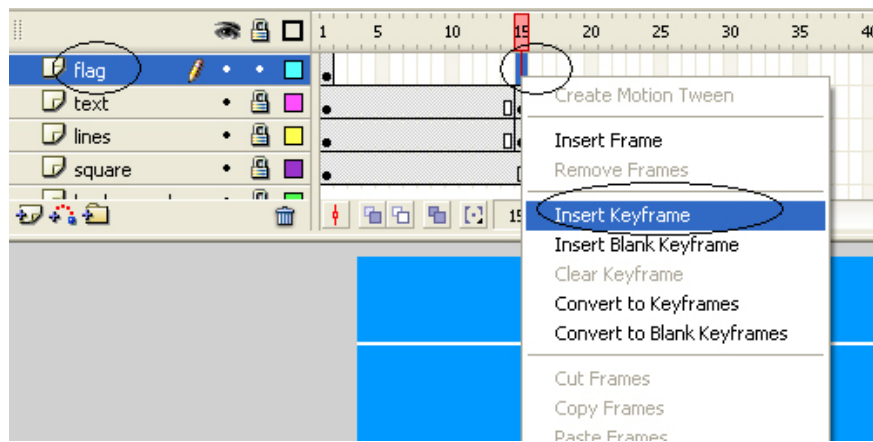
1 5 10 15 20 25 30 35 40

flag

text

lines

square

15

Create Motion Tween

Insert Frame

Remove Frames

Insert Keyframe

Insert Blank Keyframe

Clear Keyframe

Convert to Keyframes

Convert to Blank Keyframes

Cut Frames

Copy Frames

Paste Frames